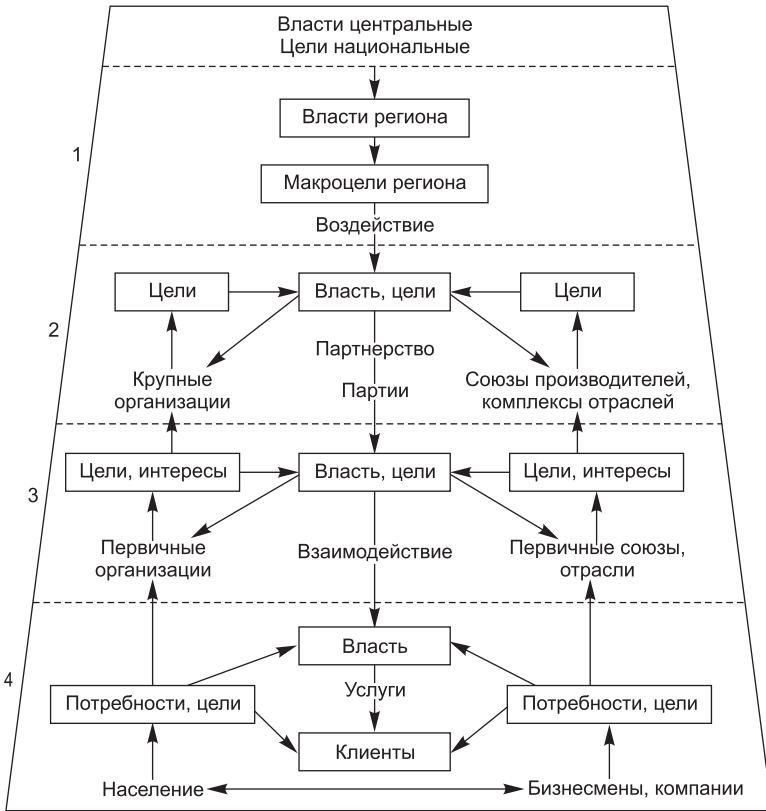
Власти центральные
Цели национальные

1

Власти региона

Макроцели региона

Воздействие

2

Цели

Власть, цели

Цели

Партнерство

Крупные организации

Партии

Союзы производителей, комплексы отраслей

3

Цели, интересы

Власть, цели

Цели, интересы

Первичные организации

Взаимодействие

Первичные союзы, отрасли

4

Власть

Потребности, цели

Услуги

Потребности, цели

Клиенты

Население

Бизнесмены, компании